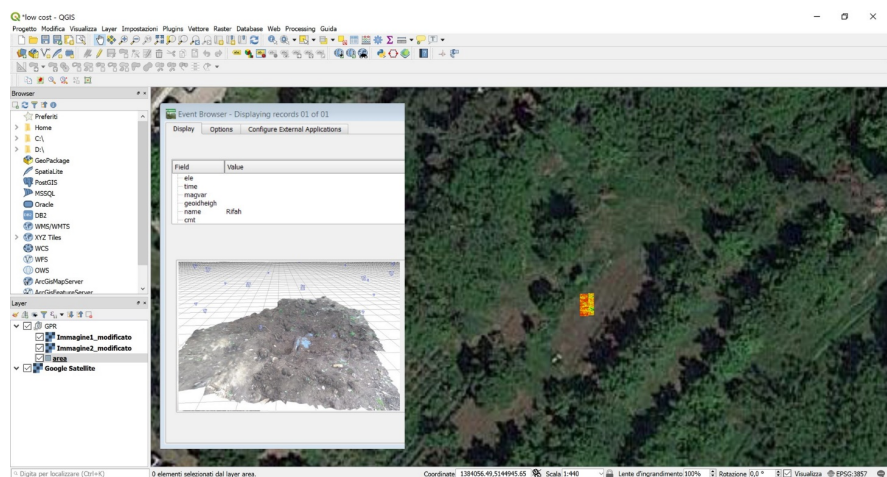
*low cost - QGIS

Progetto Modifica Visualizza Layer Impostazioni Plugins Vettore Raster Database Web Processing Guida

Browser

Preferiti
Home
C:\
D:\
GeoPackage
SpatiaLite
PostGIS
MSSQL
Oracle
DB2
WMS/WMTS
XYZ Tiles
WCS
WFS
OWS
ArcGisMapServer
ArcGisFeatureServer

Layer

GPR
Immagine1_modificato
Immagine2_modificato
area
Google Satellite

Event Browser - Displaying records 01 of 01

Display Options Configure External Applications

| Field | Value |
|---|---|
| ele | |
| time | |
| magvar | |
| geoidheigh | |
| name | Rifah |
| cmt | |

Digita per localizzare (Ctrl+K)

0 elementi selezionati dal layer area.

Coordinate 1384056.49,5144945.65 Scala 1:440 Lente d'ingrandimento 100% Rotazione 0,0 ° Visualizza EPSG:3857